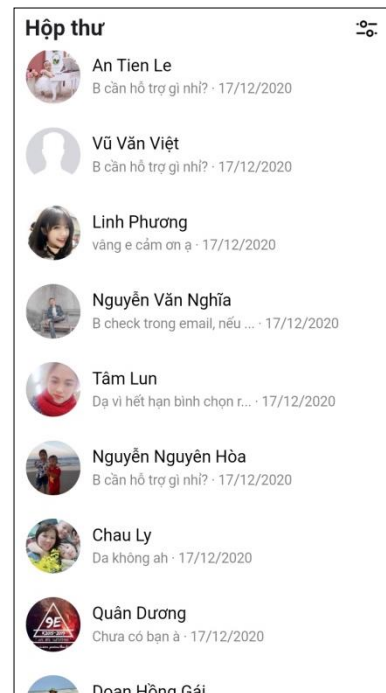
Hộp thư

An Tien Le
B cần hỗ trợ gì nhỉ? · 17/12/2020

Vũ Văn Việt
B cần hỗ trợ gì nhỉ? · 17/12/2020

Linh Phương
vâng e cảm ơn ạ · 17/12/2020

Nguyễn Văn Nghĩa
B check trong email, nếu ... · 17/12/2020

Tâm Lun
Dạ vì hết hạn bình chọn r... · 17/12/2020

Nguyễn Nguyên Hòa
B cần hỗ trợ gì nhỉ? · 17/12/2020

Chau Ly
Da không ah · 17/12/2020

Quân Dương
Chưa có bạn à · 17/12/2020

Doan Hồng Gái